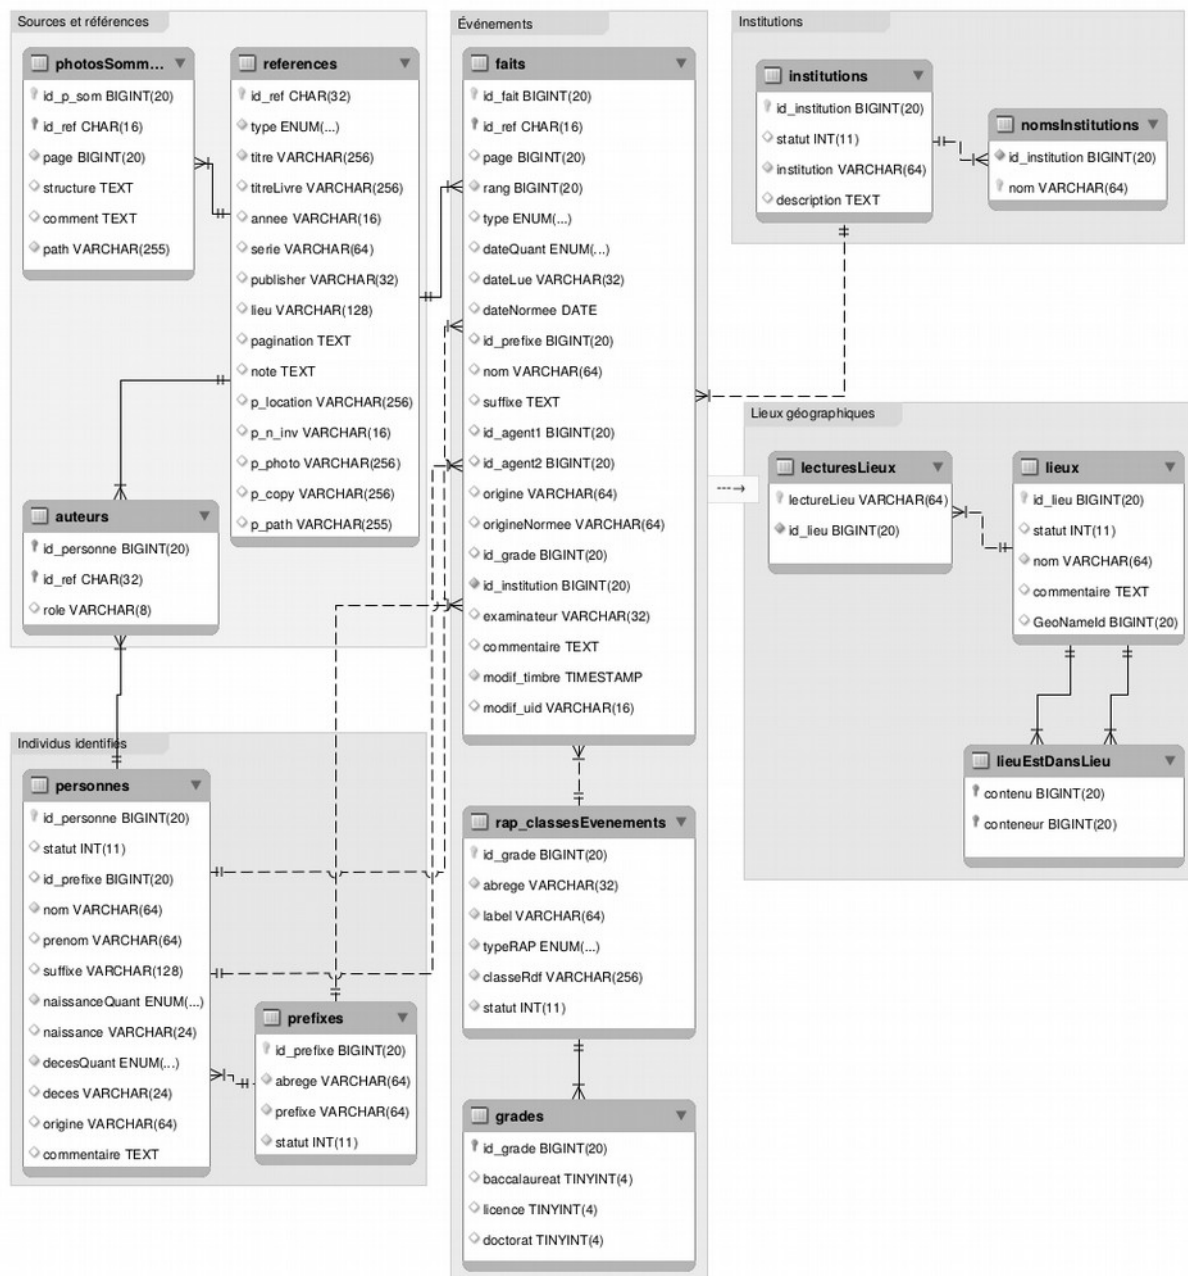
Sources et références

photosSomm...
id_p_som BIGINT(20)
id_ref CHAR(16)
page BIGINT(20)
structure TEXT
comment TEXT
path VARCHAR(255)

references
id_ref CHAR(32)
type ENUM(...)
titre VARCHAR(256)
titreLivre VARCHAR(256)
annee VARCHAR(16)
serie VARCHAR(64)
publisher VARCHAR(32)
lieu VARCHAR(128)
pagination TEXT
note TEXT
p_location VARCHAR(256)
p_n_inv VARCHAR(16)
p_photo VARCHAR(256)
p_copy VARCHAR(256)
p_path VARCHAR(255)

auteurs
id_personne BIGINT(20)
id_ref CHAR(32)
role VARCHAR(8)

Événements

faits
id_fait BIGINT(20)
id_ref CHAR(16)
page BIGINT(20)
rang BIGINT(20)
type ENUM(...)
dateQuant ENUM(...)
dateLue VARCHAR(32)
dateNormee DATE
id_prefixe BIGINT(20)
nom VARCHAR(64)
suffixe TEXT
id_agent1 BIGINT(20)
id_agent2 BIGINT(20)
origine VARCHAR(64)
origineNormee VARCHAR(64)
id_grade BIGINT(20)
id_institution BIGINT(20)
examinateur VARCHAR(32)
commentaire TEXT
modif_timbre TIMESTAMP
modif_uid VARCHAR(16)

rap_classesEvenements
id_grade BIGINT(20)
abrege VARCHAR(32)
label VARCHAR(64)
typeRAP ENUM(...)
classeRdf VARCHAR(256)
statut INT(11)

grades
id_grade BIGINT(20)
baccalaureat TINYINT(4)
licence TINYINT(4)
doctorat TINYINT(4)

Institutions

institutions
id_institution BIGINT(20)
statut INT(11)
institution VARCHAR(64)
description TEXT

nomsInstitutions
id_institution BIGINT(20)
nom VARCHAR(64)

Lieux géographiques

lecturesLieux
lectureLieu VARCHAR(64)
id_lieu BIGINT(20)

lieux
id_lieu BIGINT(20)
statut INT(11)
nom VARCHAR(64)
commentaire TEXT
GeoNameId BIGINT(20)

lieuEstDansLieu
contenu BIGINT(20)
conteneur BIGINT(20)

Individus identifiés

personnes
id_personne BIGINT(20)
statut INT(11)
id_prefixe BIGINT(20)
nom VARCHAR(64)
prenom VARCHAR(64)
suffixe VARCHAR(128)
naissanceQuant ENUM(...)
naissance VARCHAR(24)
decesQuant ENUM(...)
deces VARCHAR(24)
origine VARCHAR(64)
commentaire TEXT

prefixes
id_prefixe BIGINT(20)
abrege VARCHAR(64)
prefixe VARCHAR(64)
statut INT(11)